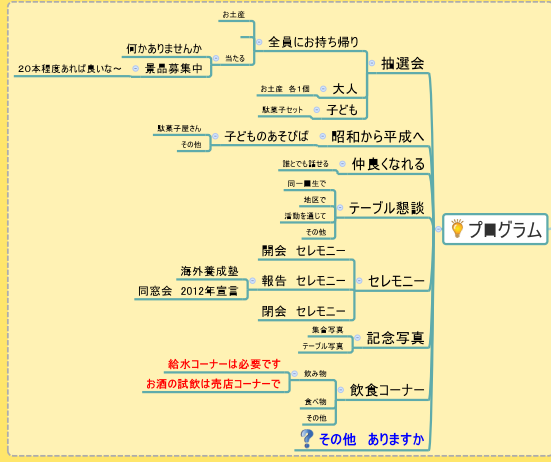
プ■グラム

抽選会
全員にお持ち帰り
お土産
当たる
景品募集中
何かありませんか
20本程度あれば良いな～
大人
お土産　各1個
子ども
駄菓子セット

昭和から平成へ
子どものあそびば
駄菓子屋さん
その他

仲良くなれる
誰とでも話せる

テーブル懇談
同一■生で
地区で
活動を通して
その他

セレモニー
開会　セレモニー
報告　セレモニー
海外養成塾
同窓会　2012年宣言
閉会　セレモニー

記念写真
集合写真
テーブル写真

飲食コーナー
飲み物
給水コーナーは必要です
お酒の試飲は売店コーナーで
食べ物
その他

その他　ありますか